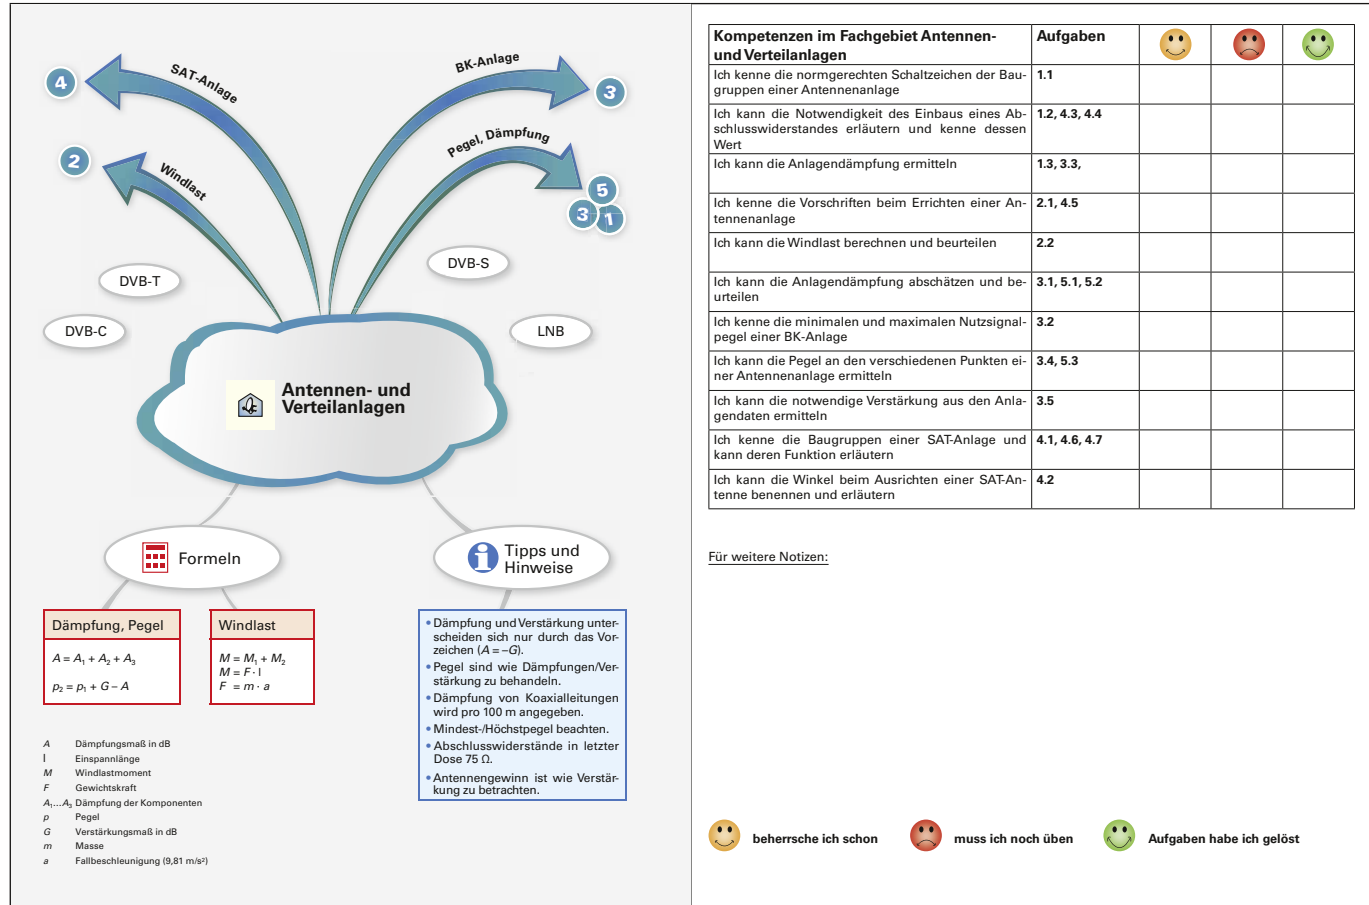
4
SAT-Anlage

BK-Anlage
3

Pegel, Dämpfung
5
3
1

2
Windlast

DVB-T
DVB-S
DVB-C
LNB

Antennen- und Verteilanlagen

Formeln

Tipps und Hinweise

Dämpfung, Pegel
$A = A_1 + A_2 + A_3$
$p_2 = p_1 + G - A$

Windlast
$M = M_1 + M_2$
$M = F \cdot l$
$F = m \cdot a$

• Dämpfung und Verstärkung unterscheiden sich nur durch das Vorzeichen ($A = -G$).
• Pegel sind wie Dämpfungen/Verstärkung zu behandeln.
• Dämpfung von Koaxialleitungen wird pro 100 m angegeben.
• Mindest-/Höchstpegel beachten.
• Abschlusswiderstände in letzter Dose 75 Ω.
• Antennengewinn ist wie Verstärkung zu betrachten.

$A$ Dämpfungsmaß in dB
$l$ Einspannlänge
$M$ Windlastmoment
$F$ Gewichtskraft
$A_1 \ldots A_3$ Dämpfung der Komponenten
$p$ Pegel
$G$ Verstärkungsmaß in dB
$m$ Masse
$a$ Fallbeschleunigung (9,81 m/s²)

| Kompetenzen im Fachgebiet Antennen- und Verteilanlagen | Aufgaben | | | |
|---|---|---|---|---|
| Ich kenne die normgerechten Schaltzeichen der Baugruppen in einer Antennenanlage | 1.1 | | | |
| Ich kann die Notwendigkeit des Einbaus eines Abschlusswiderstandes erläutern und kenne dessen Wert | 1.2, 4.3, 4.4 | | | |
| Ich kann die Anlagendämpfung ermitteln | 1.3, 3.3, | | | |
| Ich kenne die Vorschriften beim Errichten einer Antennenanlage | 2.1, 4.5 | | | |
| Ich kann die Windlast berechnen und beurteilen | 2.2 | | | |
| Ich kann die Anlagendämpfung abschätzen und beurteilen | 3.1, 5.1, 5.2 | | | |
| Ich kenne die minimalen und maximalen Nutzsignalpegel einer BK-Anlage | 3.2 | | | |
| Ich kann die Pegel an den verschiedenen Punkten einer Antennenanlage ermitteln | 3.4, 5.3 | | | |
| Ich kann die notwendige Verstärkung aus den Anlagendaten ermitteln | 3.5 | | | |
| Ich kenne die Baugruppen einer SAT-Anlage und kann deren Funktion erläutern | 4.1, 4.6, 4.7 | | | |
| Ich kann die Winkel beim Ausrichten einer SAT-Antenne benennen und erläutern | 4.2 | | | |

Für weitere Notizen:

beherrsche ich schon
muss ich noch üben
Aufgaben habe ich gelöst